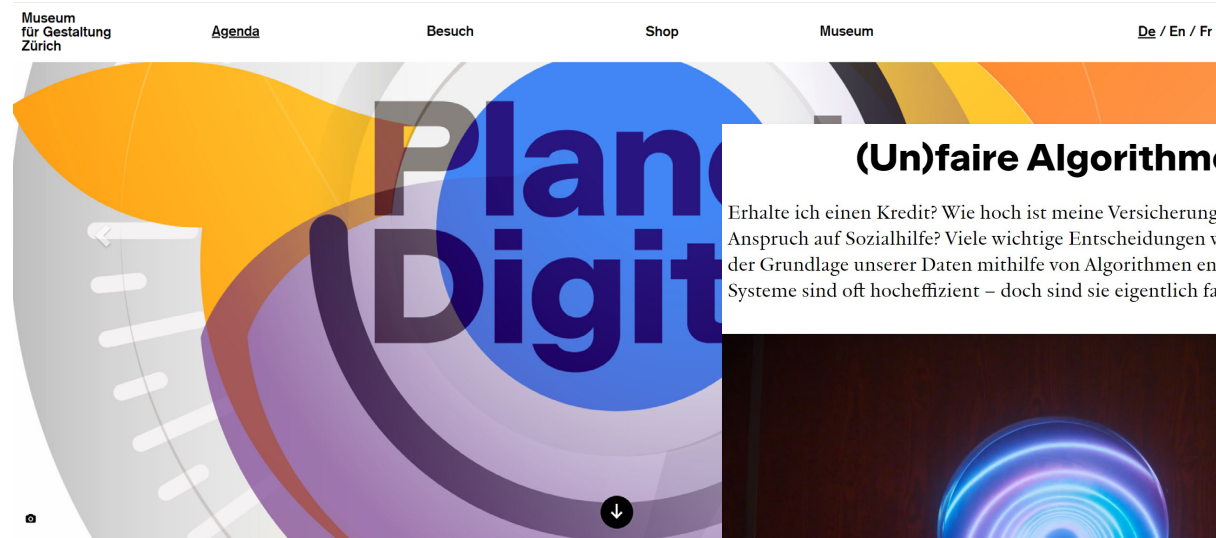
Museum für Gestaltung Zürich

Agenda

Besuch

Shop

Museum

De / En / Fr

Plan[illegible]
Digit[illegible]

(Un)faire Algorithm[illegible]

Erhalte ich einen Kredit? Wie hoch ist meine Versicherung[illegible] Anspruch auf Sozialhilfe? Viele wichtige Entscheidungen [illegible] der Grundlage unserer Daten mithilfe von Algorithmen en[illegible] Systeme sind oft hocheffizient – doch sind sie eigentlich fa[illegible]